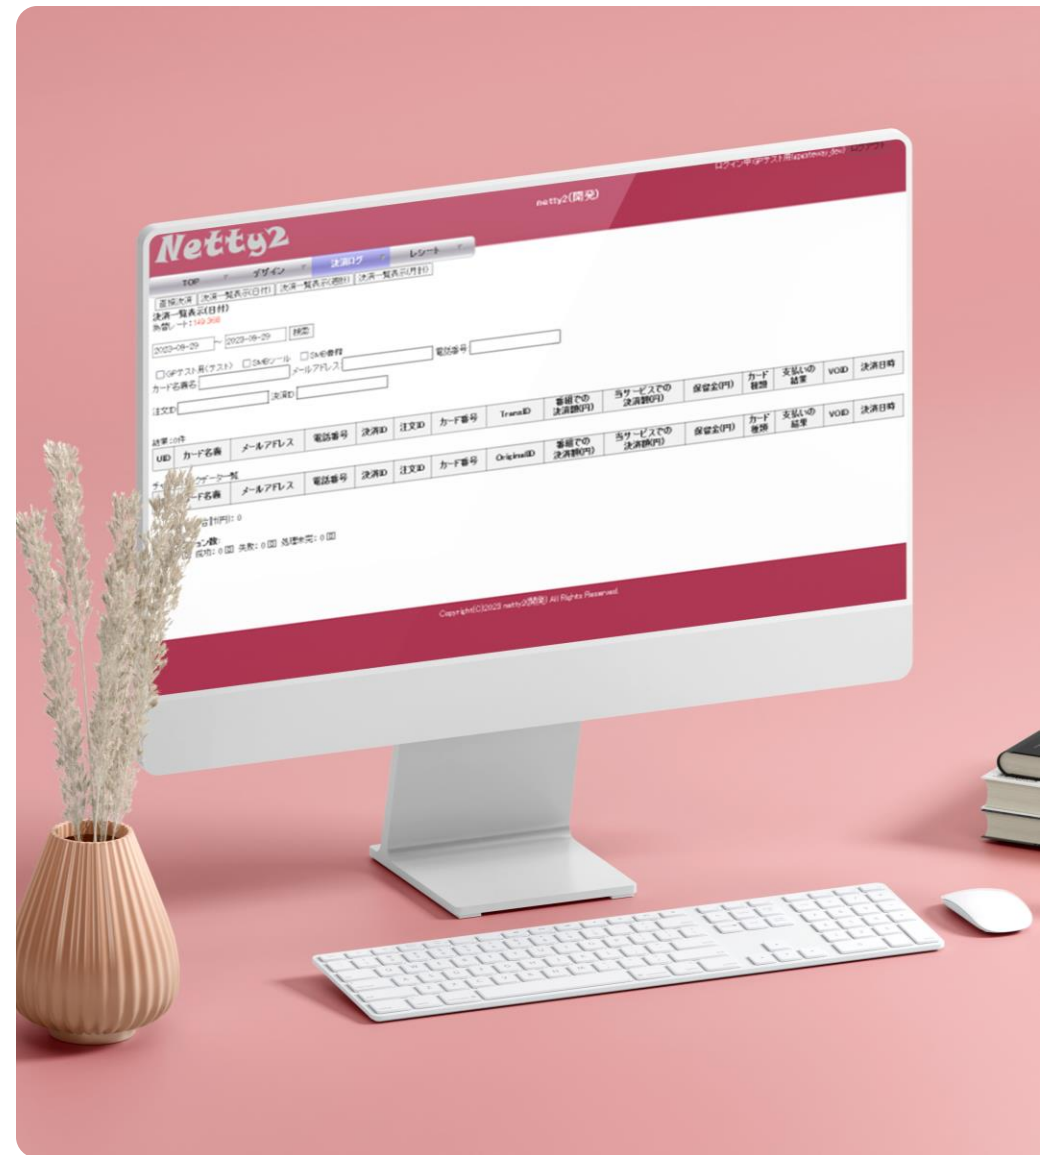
ログイン中:GPテスト用[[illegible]] ログアウト

netty2(開発)

Netty2

TOP ダザイン 決済ログ レシート

直接決済 決済一覧表示(日付) 決済一覧表示(週付) 決済一覧表示(月付)

決済一覧表示(日付)
為替レート:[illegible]

2023-09-29 ~ 2023-09-29 検索

□GPテスト用(テスト) □SMBソール □SMB番号 メールアドレス 電話番号

カード名義名

注文ID 決済ID

| UID | カード名義 | メールアドレス | 電話番号 | 決済ID | 注文ID | カード番号 | TransID | 番組での決済額(円) | 当サービスでの決済額(円) | 保留金(円) | カード種類 | 支払いの結果 | VOID | 決済日時 |
|---|---|---|---|---|---|---|---|---|---|---|---|---|---|---|

結果:0件

| UID | カード名義 | メールアドレス | 電話番号 | 決済ID | 注文ID | カード番号 | OriginalID | 番組での決済額(円) | 当サービスでの決済額(円) | 保留金(円) | カード種類 | 支払いの結果 | VOID | 決済日時 |
|---|---|---|---|---|---|---|---|---|---|---|---|---|---|---|

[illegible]データ一覧

| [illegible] | カード名義 | メールアドレス | 電話番号 | 決済ID | 注文ID | カード番号 |
|---|---|---|---|---|---|---|

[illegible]合計(円): 0

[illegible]ション数:
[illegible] 成功: 0回 失敗: 0回 処理未完: 0回

Copyright(C)2023 netty2(開発) All Rights Reserved.